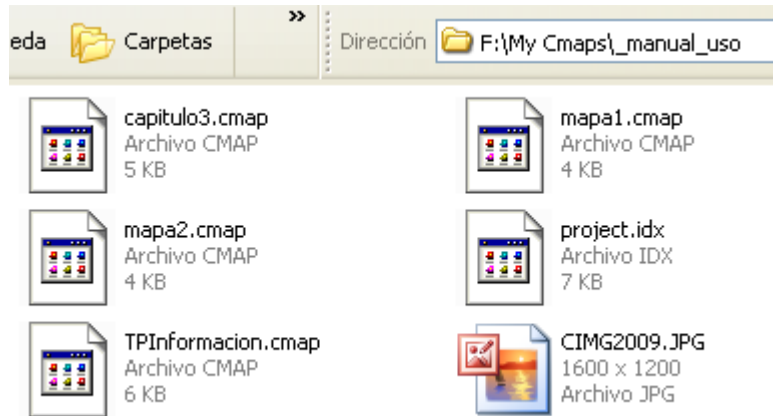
eda Carpetas »

Dirección F:\My Cmaps\_manual_uso

capitulo3.cmap
Archivo CMAP
5 KB

mapa1.cmap
Archivo CMAP
4 KB

mapa2.cmap
Archivo CMAP
4 KB

project.idx
Archivo IDX
7 KB

TPInformacion.cmap
Archivo CMAP
6 KB

CIMG2009.JPG
1600 x 1200
Archivo JPG